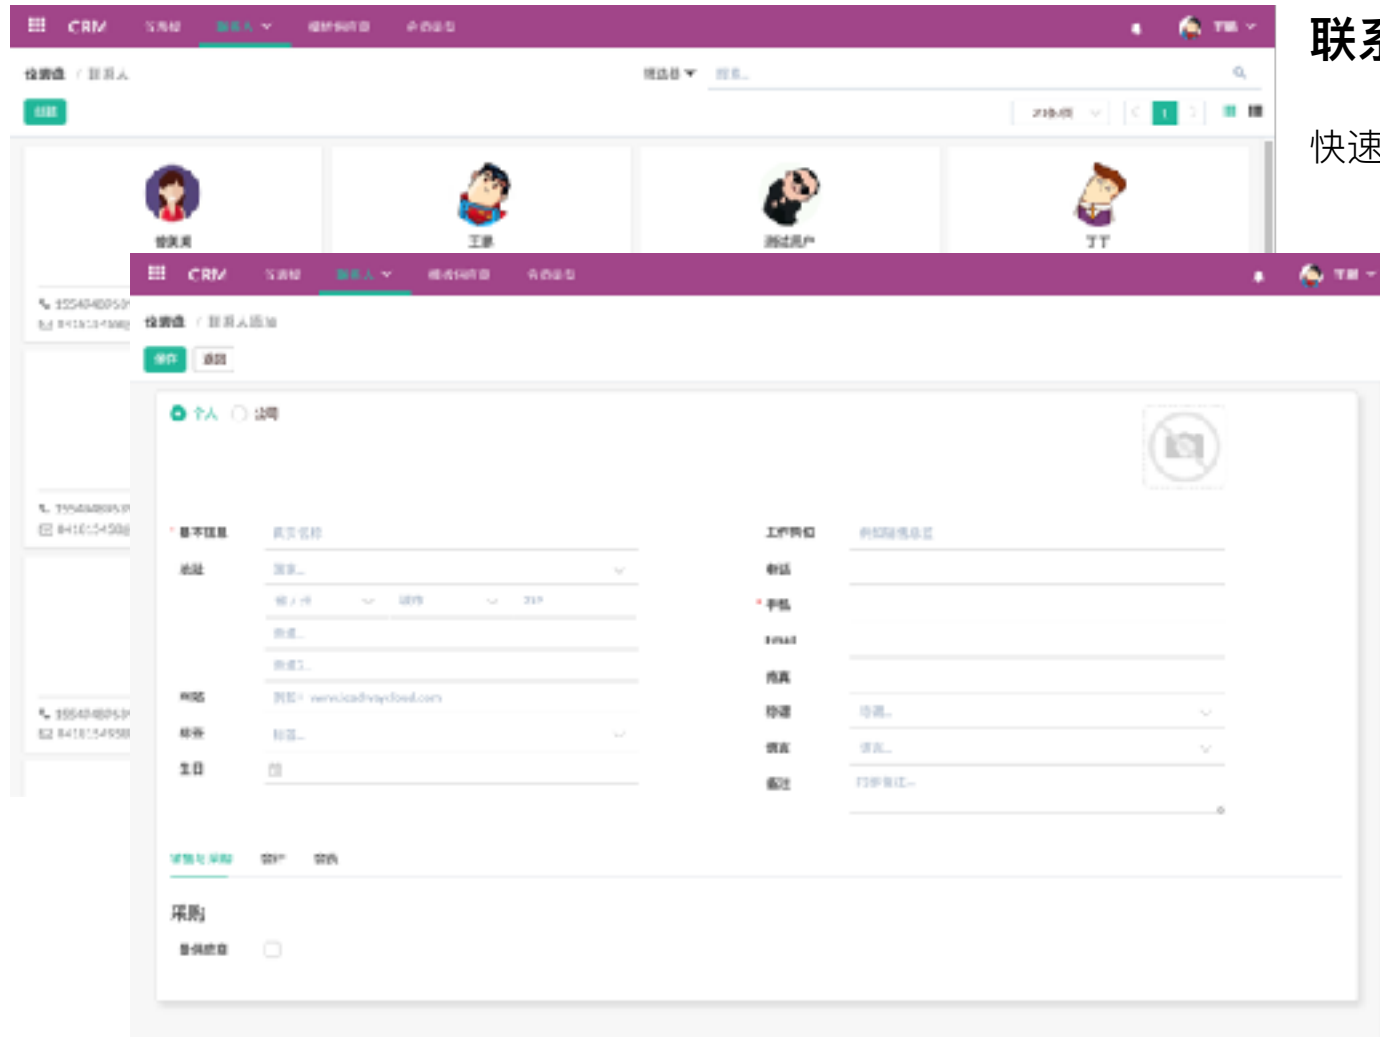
CRM 仪表板 联系人 维护保养单 参数配置

仪表盘 / 联系人

创建

筛选器 搜索...

1

刘晓燕 王亮 测试用户 丁丁

15548480591

CRM

仪表盘 / 联系人添加

保存 返回

个人 公司

客户名称 真实名称

地址 街道...

省/市 城市 ZIP

街道...

街道2...

网站 例如：www.odooyaclod.com

标签 标签...

生日

工作岗位 例如销售总监

电话

手机

Email

传真

称谓 称谓...

语言 语言...

备注 内部备注...

销售与采购 客户 营销

采购

是供应商

联系

快速